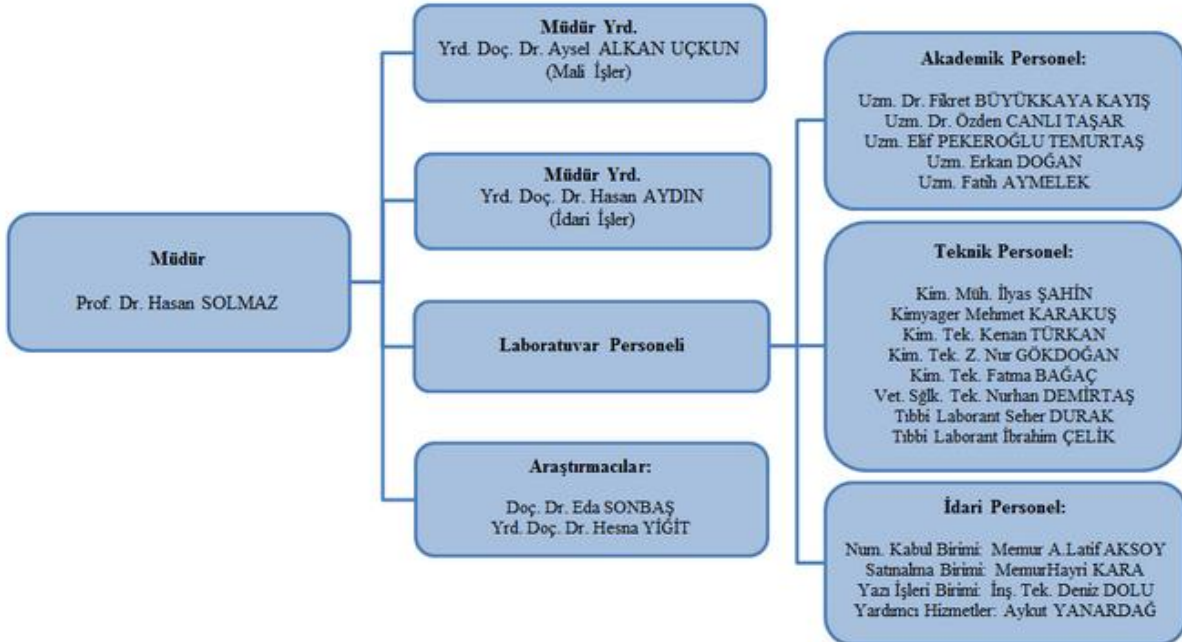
Müdür

Prof. Dr. Hasan SOLMAZ

Müdür Yrd.
Yrd. Doç. Dr. Aysel ALKAN UÇKUN
(Mali İşler)

Müdür Yrd.
Yrd. Doç. Dr. Hasan AYDIN
(İdari İşler)

Laboratuvar Personeli

Araştırmacılar:

Doç. Dr. Eda SONBAŞ
Yrd. Doç. Dr. Hesna YİĞİT

Akademik Personel:

Uzm. Dr. Fikret BÜYÜKKAYA KAYIŞ
Uzm. Dr. Özden CANLI TAŞAR
Uzm. Elif PEKEROĞLU TEMURTAŞ
Uzm. Erkan DOĞAN
Uzm. Fatih AYMELEK

Teknik Personel:

Kim. Müh. İlyas ŞAHİN
Kimyager Mehmet KARAKUŞ
Kim. Tek. Kenan TÜRKAN
Kim. Tek. Z. Nur GÖKDOĞAN
Kim. Tek. Fatma BAĞAÇ
Vet. Sğlk. Tek. Nurhan DEMİRTAŞ
Tıbbi Laborant Seher DURAK
Tıbbi Laborant İbrahim ÇELİK

İdari Personel:

Num. Kabul Birimi: Memur A.Latif AKSOY
Satınalma Birimi: MemurHayri KARA
Yazı İşleri Birimi: İnş. Tek. Deniz DOLU
Yardımcı Hizmetler: Aykut YANARDAĞ